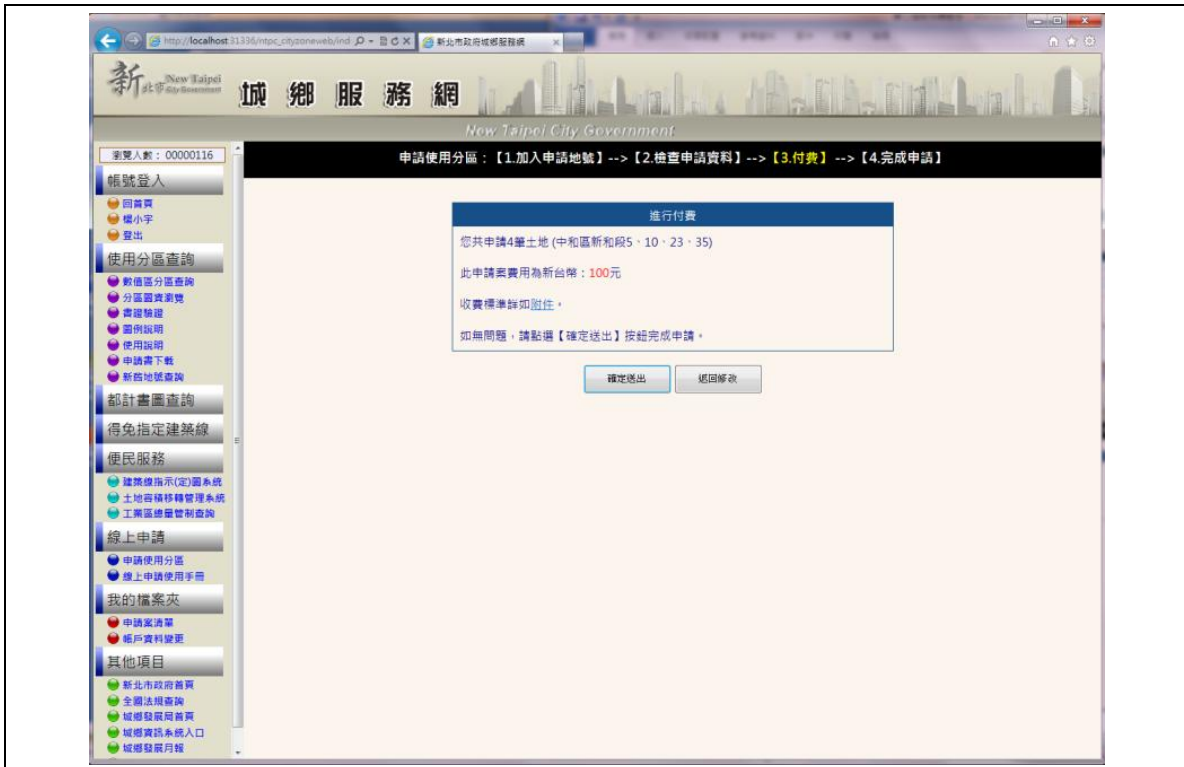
http://localhost:31336/ntpc_cityzoneweb/ind 新北市政府城鄉發展網

新北市 New Taipei City Government 城鄉服務網

New Taipei City Government

瀏覽人數：00000116

帳號登入
回首頁
標小字
登出

使用分區查詢
數值區分區查詢
分區圖資瀏覽
書證驗證
圖例說明
使用說明
申請書下載
新舊地號查詢

都計書圖查詢

得免指定建築線

便民服務
建築線指示(定)圖系統
土地容積移轉管理系統
工業區總量管制查詢

線上申請
申請使用分區
線上申請使用手冊

我的檔案夾
申請案清單
帳戶資料變更

其他項目
新北市政府首頁
全國法規查詢
城鄉發展局首頁
城鄉資訊系統入口
城鄉發展月報

申請使用分區：【1.加入申請地號】-->【2.檢查申請資料】-->【3.付費】-->【4.完成申請】

進行付費

您共申請4筆土地 (中和區新和段5、10、23、35)

此申請案費用為新台幣：100元

收費標準詳如附件。

如無問題，請點選【確定送出】按鈕完成申請。

確定送出 返回修改